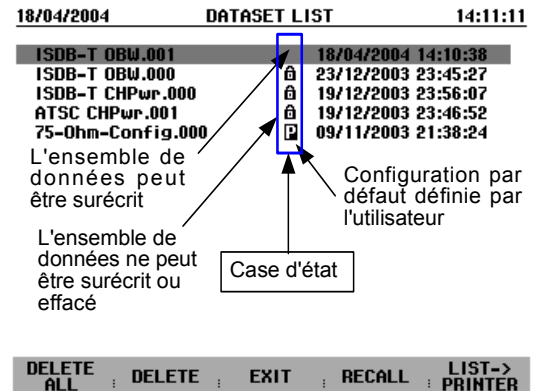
18/04/2004 DATASET LIST 14:11:11

| | | |
|---|---|---|
| ISDB-T OBW.001 | | 18/04/2004 14:10:38 |
| ISDB-T OBW.000 | | 23/12/2003 23:45:27 |
| ISDB-T CHPwr.000 | | 19/12/2003 23:56:07 |
| ATSC CHPwr.001 | | 19/12/2003 23:46:52 |
| 75-Ohm-Config.000 | P | 09/11/2003 21:38:24 |

L'ensemble de données peut être surécrit

Configuration par défaut définie par l'utilisateur

L'ensemble de données ne peut être surécrit ou effacé

Case d'état

DELETE ALL | DELETE | EXIT | RECALL | LIST-> PRINTER